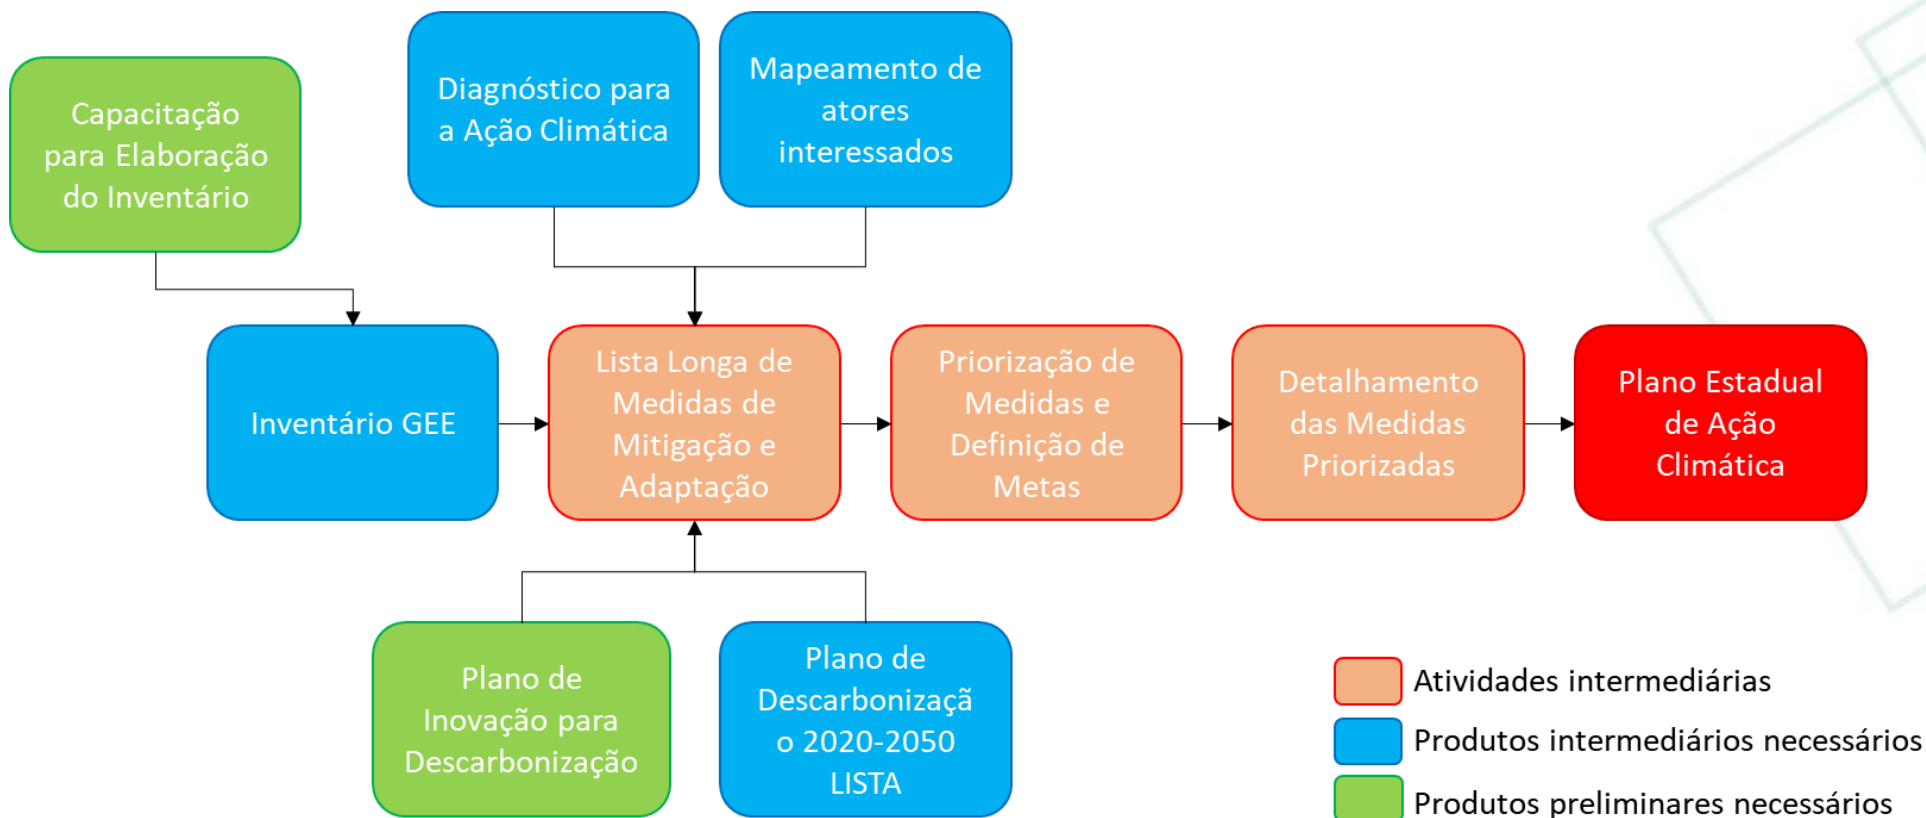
Capacitação para Elaboração do Inventário

Diagnóstico para a Ação Climática

Mapeamento de atores interessados

Inventário GEE

Lista Longa de Medidas de Mitigação e Adaptação

Priorização de Medidas e Definição de Metas

Detalhamento das Medidas Priorizadas

Plano Estadual de Ação Climática

Plano de Inovação para Descarbonização

Plano de Descarbonização 2020-2050 LISTA

Atividades intermediárias

Produtos intermediários necessários

Produtos preliminares necessários